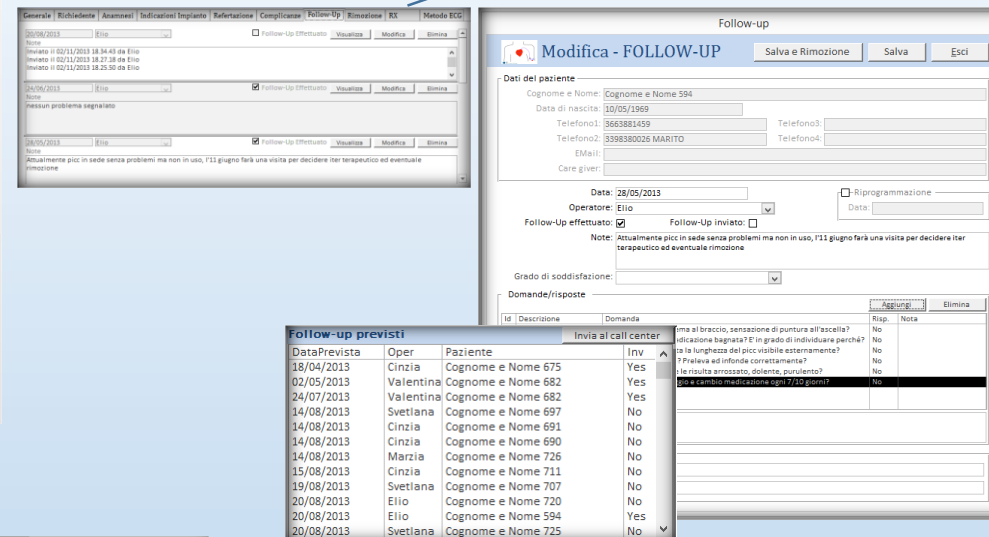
Generale | Richiedente | Anamnesi | Indicazioni Impianto | Refertazione | Complicanze | Follow-Up | Rimozione | RX | Metodo ECG

20/08/2013 Elio Follow-Up Effettuato Visualizza Modifica Elimina
Note
Inviato il 02/11/2013 18.34.43 da Elio
Inviato il 02/11/2013 18.27.18 da Elio
Inviato il 02/11/2013 18.25.50 da Elio

24/06/2013 Elio Follow-Up Effettuato Visualizza Modifica Elimina
Note
nessun problema segnalato

28/05/2013 Elio Follow-Up Effettuato Visualizza Modifica Elimina
Note
Attualmente picc in sede senza problemi ma non in uso, l'11 giugno farà una visita per decidere iter terapeutico ed eventuale rimozione

Follow-up

Modifica - FOLLOW-UP
Salva e Rimozione Salva Esci

Dati del paziente
Cognome e Nome: Cognome e Nome 594
Data di nascita: 10/05/1969
Telefono1: 3663881459 Telefono3:
Telefono2: 3398380026 MARITO Telefono4:
EMail:
Care giver:

Data: 28/05/2013
Operatore: Elio
Follow-Up effettuato: Follow-Up inviato:
Note: Attualmente picc in sede senza problemi ma non in uso, l'11 giugno farà una visita per decidere iter terapeutico ed eventuale rimozione
Grado di soddisfazione:

Riprogrammazione
Data:

Domande/risposte
Aggiungi Elimina
| Id | Descrizione | Domanda | Risp. | Nota |
|---|---|---|---|---|
| | | ema al braccio, sensazione di puntura all'ascella? | No | |
| | | dicazione bagnata? E' in grado di individuare perché? | No | |
| | | ta la lunghezza del picc visibile esternamente? | No | |
| | | ? Preleva ed infonde correttamente? | No | |
| | | le risulta arrossato, dolente, purulento? | No | |
| | | gio e cambio medicazione ogni 7/10 giorni? | No | |

Follow-up previsti
Invia al call center
| DataPrevista | Oper | Paziente | Inv |
|---|---|---|---|
| 18/04/2013 | Cinzia | Cognome e Nome 675 | Yes |
| 02/05/2013 | Valentina | Cognome e Nome 682 | Yes |
| 24/07/2013 | Valentina | Cognome e Nome 682 | Yes |
| 14/08/2013 | Svetlana | Cognome e Nome 697 | No |
| 14/08/2013 | Cinzia | Cognome e Nome 691 | No |
| 14/08/2013 | Cinzia | Cognome e Nome 690 | No |
| 14/08/2013 | Marzia | Cognome e Nome 726 | No |
| 15/08/2013 | Cinzia | Cognome e Nome 711 | No |
| 19/08/2013 | Svetlana | Cognome e Nome 707 | No |
| 20/08/2013 | Elio | Cognome e Nome 720 | No |
| 20/08/2013 | Elio | Cognome e Nome 594 | Yes |
| 20/08/2013 | Svetlana | Cognome e Nome 725 | No |